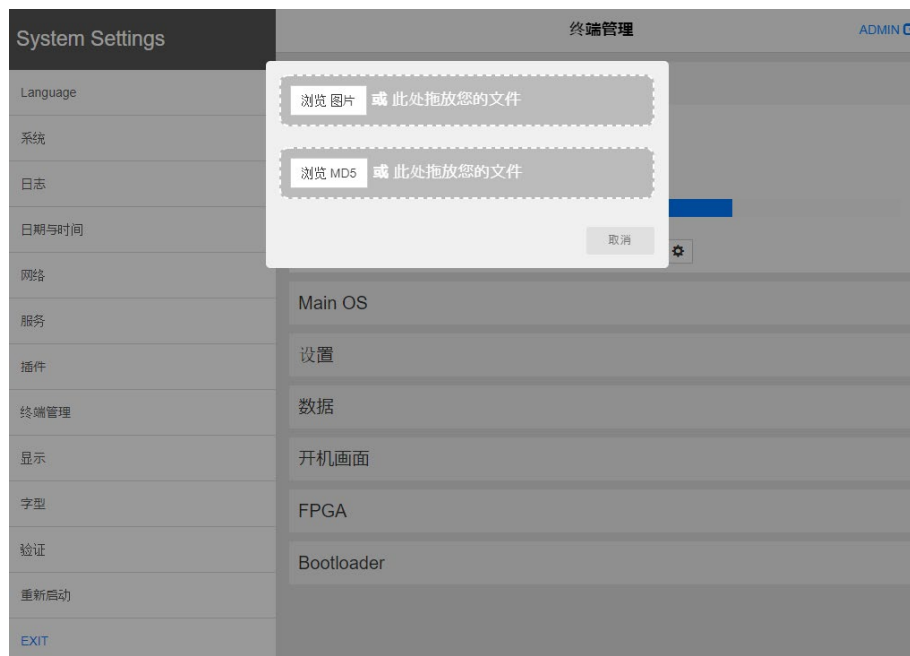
System Settings

Language

系统

日志

日期与时间

网络

服务

插件

终端管理

显示

字型

验证

重新启动

EXIT

终端管理

ADMIN

浏览 图片 或 此处拖放您的文件

浏览 MD5 或 此处拖放您的文件

取消

Main OS

设置

数据

开机画面

FPGA

Bootloader